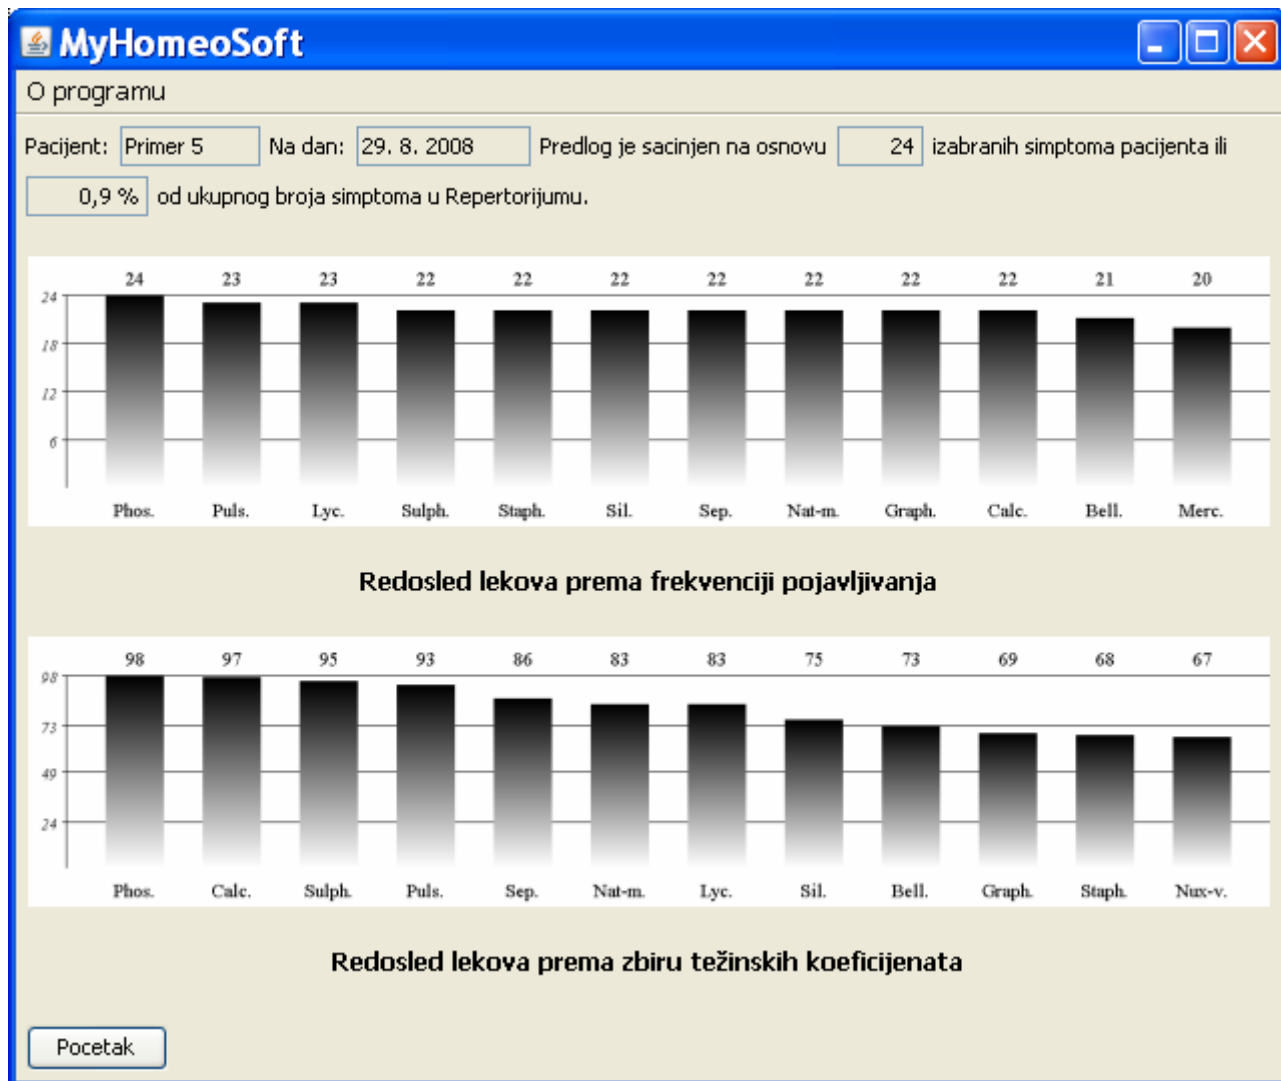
MyHomeoSoft

O programu

Pacijent: Primer 5 Na dan: 29. 8. 2008 Predlog je sacinjen na osnovu 24 izabranih simptoma pacijenta ili 0,9 % od ukupnog broja simptoma u Repertorijumu.

24 23 23 22 22 22 22 22 22 22 21 20

24
18
12
6

Phos. Puls. Lyc. Sulph. Staph. Sil. Sep. Nat-m. Graph. Calc. Bell. Merc.

Redosled lekova prema frekvenciji pojavljivanja

98 97 95 93 86 83 83 75 73 69 68 67

98
73
49
24

Phos. Calc. Sulph. Puls. Sep. Nat-m. Lyc. Sil. Bell. Graph. Staph. Nux-v.

Redosled lekova prema zbiru težinskih koeficijenata

Pocetak